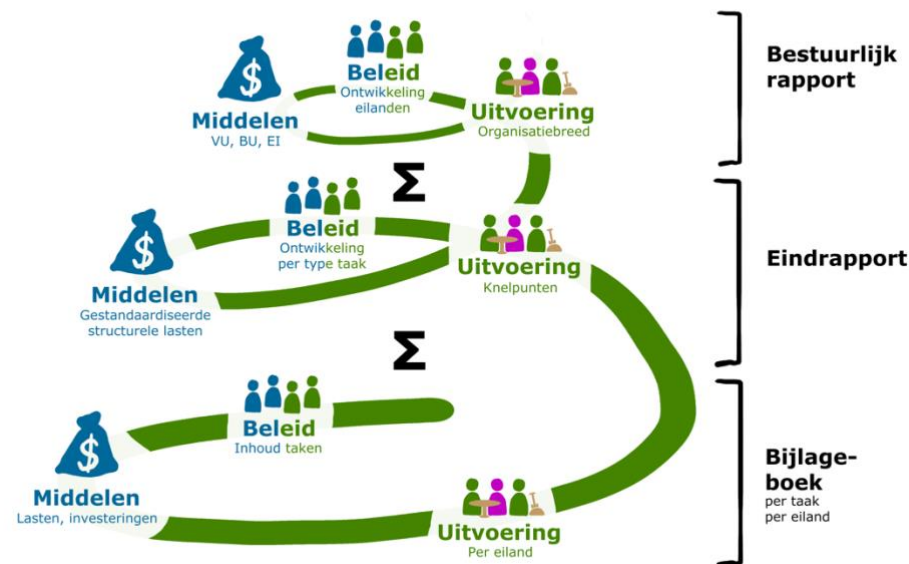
Beleid
Ontwikkeling eilanden

Middelen
VU, BU, EI

Uitvoering
Organisatiebreed

Bestuurlijk rapport

$\Sigma$

Beleid
Ontwikkeling per type taak

Middelen
Gestandaardiseerde structurele lasten

Uitvoering
Knelpunten

Eindrapport

$\Sigma$

Beleid
Inhoud taken

Middelen
Lasten, investeringen

Uitvoering
Per eiland

Bijlageboek
per taak
per eiland